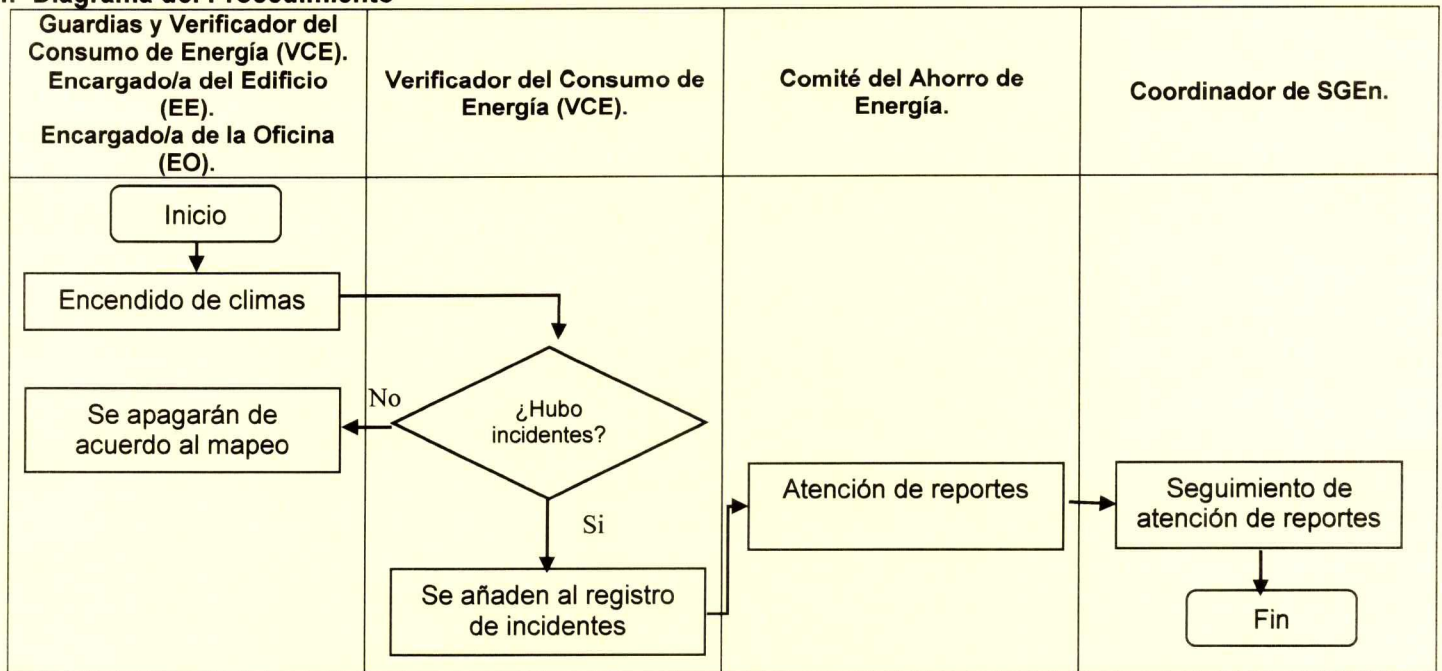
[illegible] Diagrama del Procedimiento

| Guardias y Verificador del Consumo de Energía (VCE). Encargado/a del Edificio (EE). Encargado/a de la Oficina (EO). | Verificador del Consumo de Energía (VCE). | Comité del Ahorro de Energía. | Coordinador de SGEn. |
|---|---|---|---|
| Inicio | | | |
| Encendido de climas | | | |
| Se apagarán de acuerdo al mapeo | No ¿Hubo incidentes? | | |
| | Si | Atención de reportes | Seguimiento de atención de reportes |
| | Se añaden al registro de incidentes | | Fin |